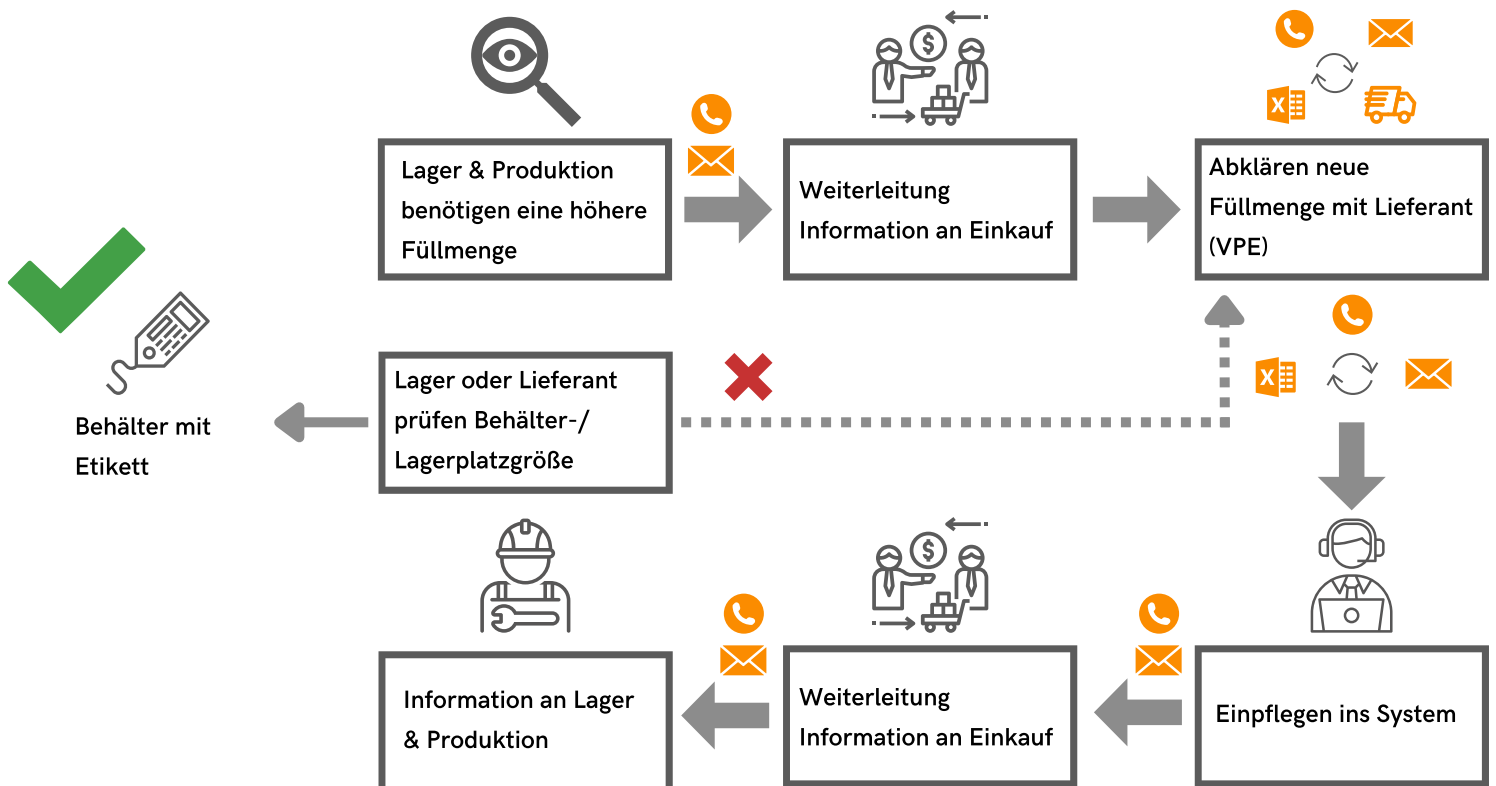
Lager & Produktion benötigen eine höhere Füllmenge

Weiterleitung Information an Einkauf

Abklären neue Füllmenge mit Lieferant (VPE)

Behälter mit Etikett

Lager oder Lieferant prüfen Behälter-/ Lagerplatzgröße

Information an Lager & Produktion

Weiterleitung Information an Einkauf

Einpflegen ins System